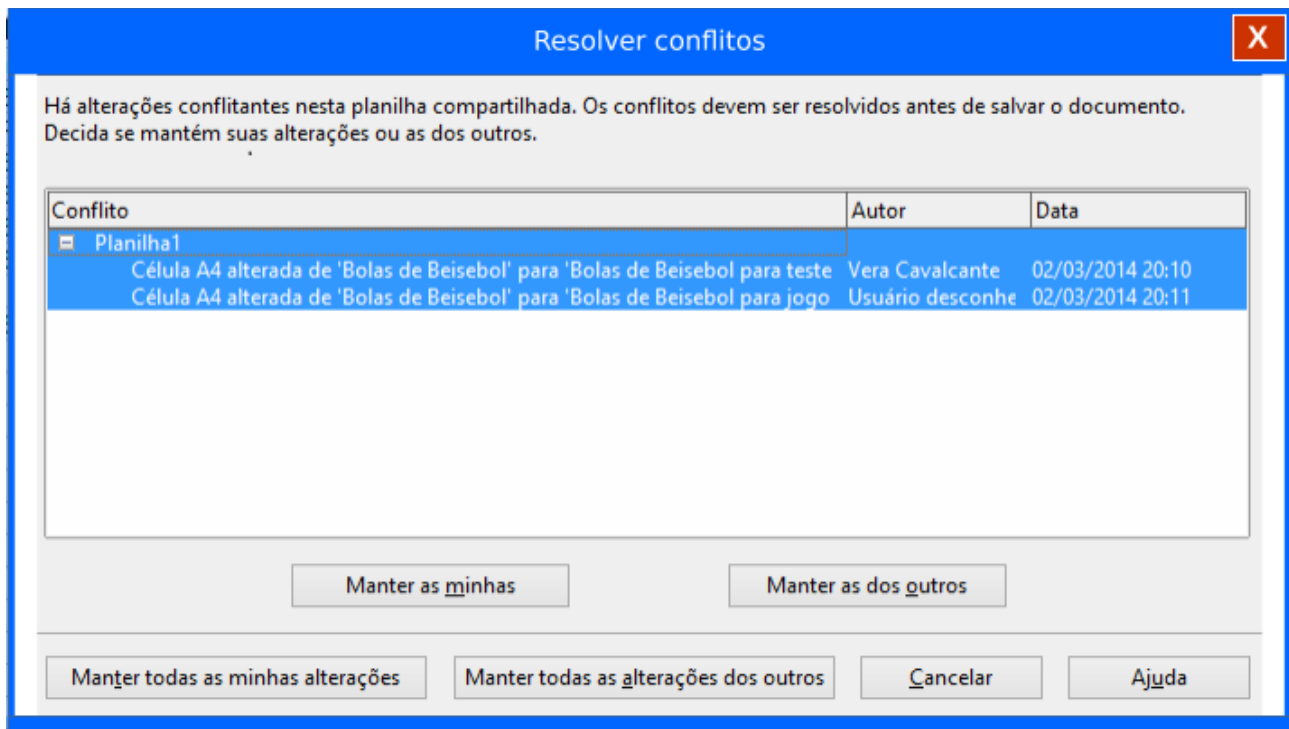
Resolver conflitos

X

Há alterações conflitantes nesta planilha compartilhada. Os conflitos devem ser resolvidos antes de salvar o documento. Decida se mantém suas alterações ou as dos outros.

| Conflito | Autor | Data |
|---|---|---|
| Planilha1 | | |
| Célula A4 alterada de 'Bolas de Beisebol' para 'Bolas de Beisebol para teste | Vera Cavalcante | 02/03/2014 20:10 |
| Célula A4 alterada de 'Bolas de Beisebol' para 'Bolas de Beisebol para jogo | Usuário desconhe | 02/03/2014 20:11 |

Manter as minhas

Manter as dos outros

Manter todas as minhas alterações

Manter todas as alterações dos outros

Cancelar

Ajuda